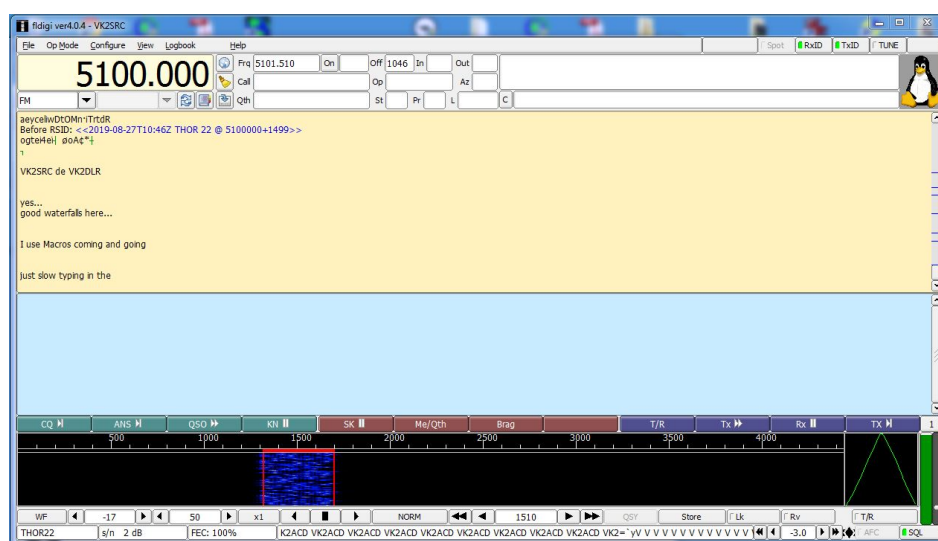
fldigi ver4.0.4 - VK2SRC

File Op Mode Configure View Logbook Help

Spot RxID TxID TUNE

5100.000

Frq 5101.510 On Off 1046 In Out

Call Op Az

FM Qth St Pr L C

aeyceliwDtOMn·iTrtdR
Before RSID: <<2019-08-27T10:46Z THOR 22 @ 5100000+1499>>
ogteH̶eH̶| øoA¢*‡

VK2SRC de VK2DLR

yes...
good waterfalls here...

I use Macros coming and going

just slow typing in the

CQ ANS QSO KN SK Me/Qth Brag T/R Tx Rx TX

500 1000 1500 2000 2500 3000 3500 4000

1

WF -17 50 x1 NORM 1510 QSY Store Lk Rv T/R

THOR22 s/n 2 dB FEC: 100% K2ACD VK2ACD VK2ACD VK2ACD VK2ACD VK2ACD VK2ACD VK2ACD VK2ACD VK2=`yV V V V V V V V V V V V V V -3.0 AFC SQL